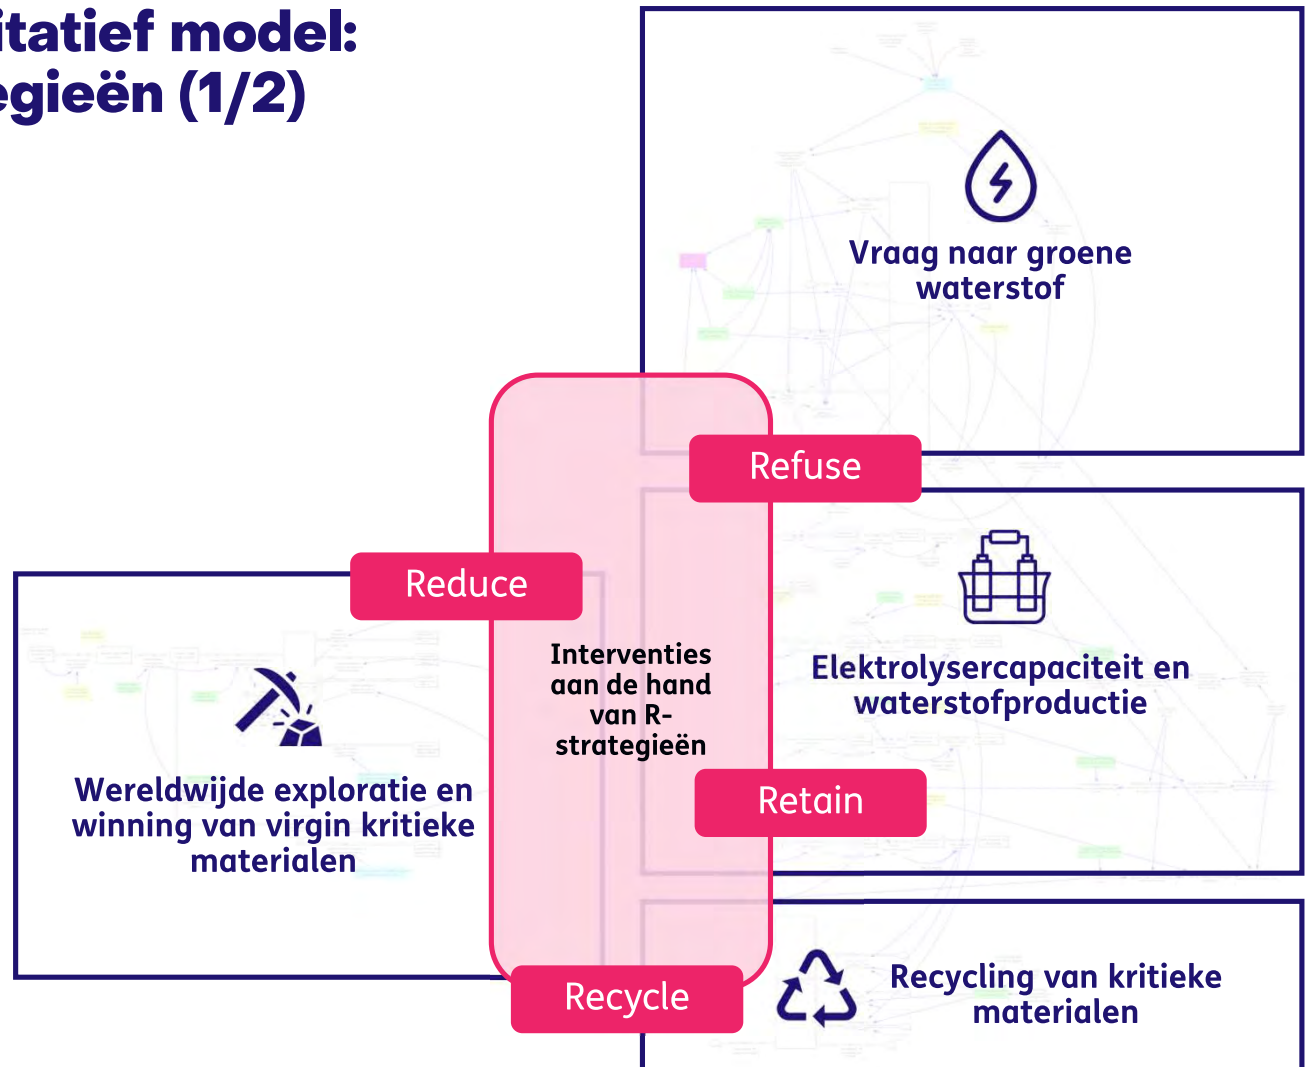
itatief model:
egieën (1/2)

Vraag naar groene waterstof

Refuse

Reduce

Interventies aan de hand van R-strategieën

Elektrolysercapaciteit en waterstofproductie

Wereldwijde exploratie en winning van virgin kritieke materialen

Retain

Recycle

Recycling van kritieke materialen